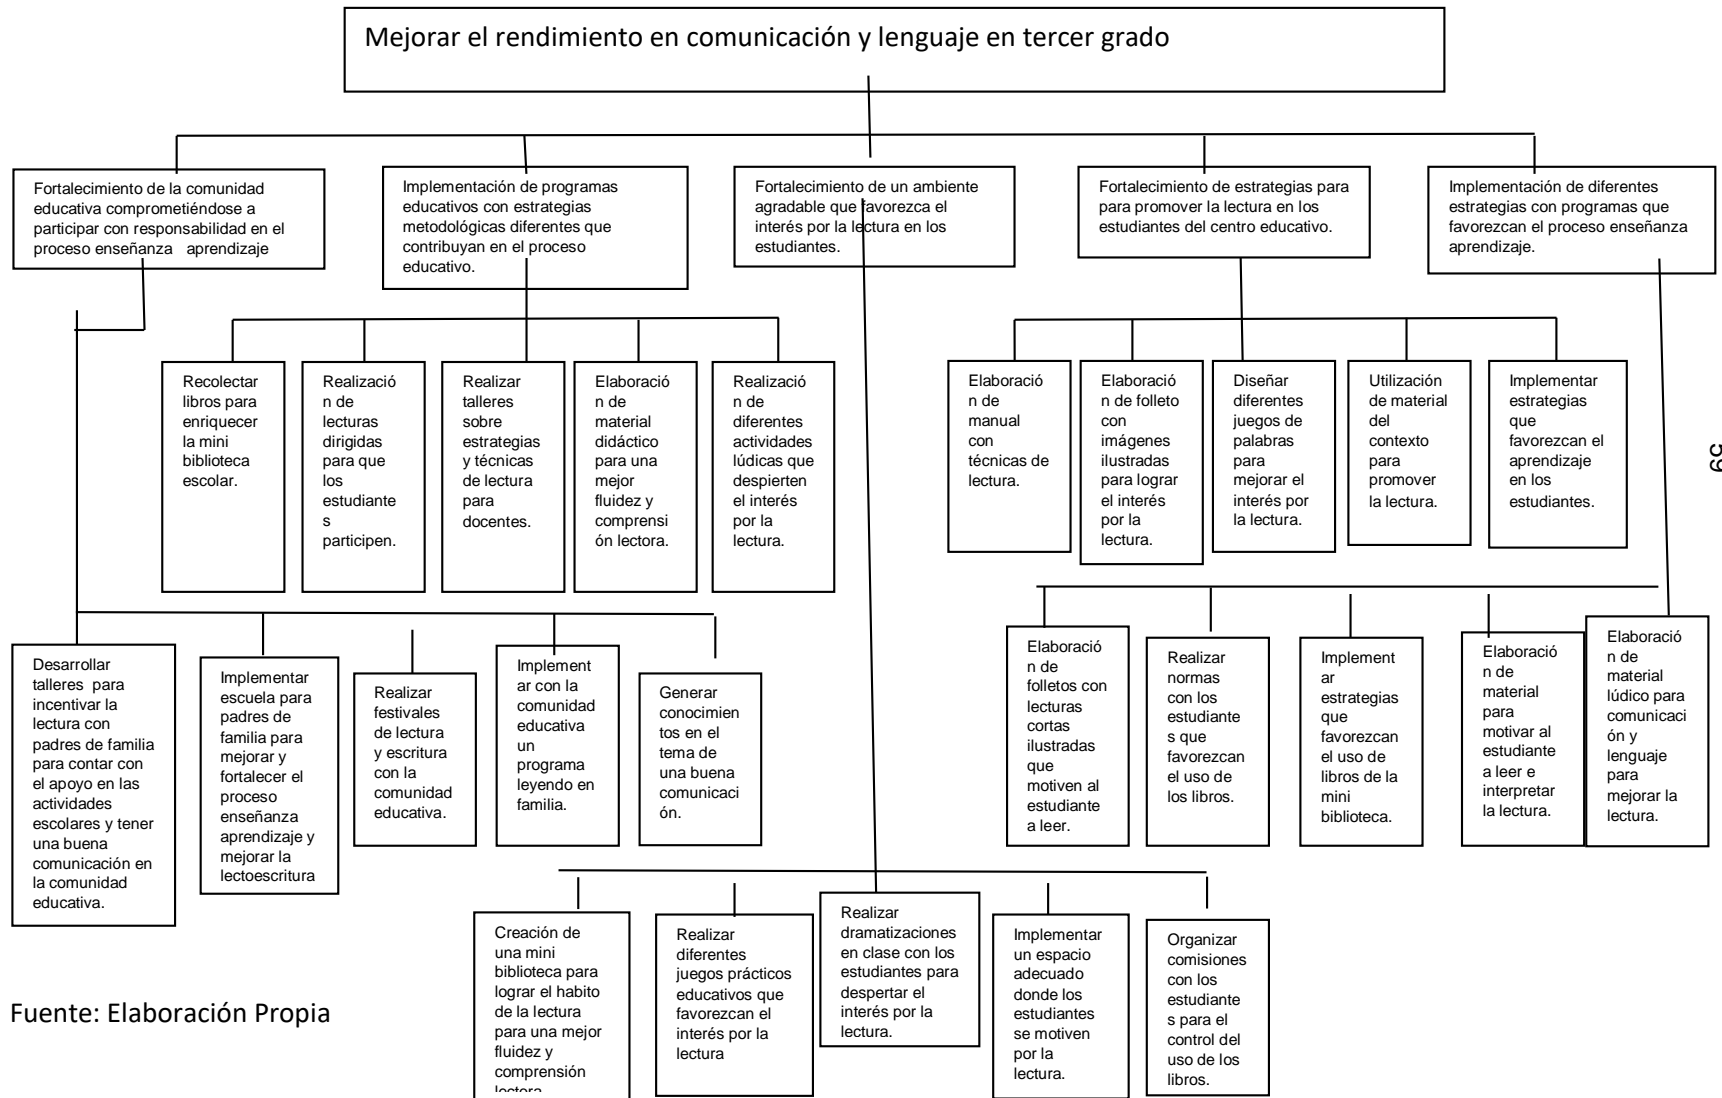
Mejorar el rendimiento en comunicación y lenguaje en tercer grado

Fortalecimiento de la comunidad educativa comprometiéndose a participar con responsabilidad en el proceso enseñanza aprendizaje

Implementación de programas educativos con estrategias metodológicas diferentes que contribuyan en el proceso educativo.

Fortalecimiento de un ambiente agradable que favorezca el interés por la lectura en los estudiantes.

Fortalecimiento de estrategias para para promover la lectura en los estudiantes del centro educativo.

Implementación de diferentes estrategias con programas que favorezcan el proceso enseñanza aprendizaje.

Recolectar libros para enriquecer la mini biblioteca escolar.

Realización de lecturas dirigidas para que los estudiantes participen.

Realizar talleres sobre estrategias y técnicas de lectura para docentes.

Elaboración de material didáctico para una mejor fluidez y comprensión lectora.

Realización de diferentes actividades lúdicas que despierten el interés por la lectura.

Elaboración de manual con técnicas de lectura.

Elaboración de folleto con imágenes ilustradas para lograr el interés por la lectura.

Diseñar diferentes juegos de palabras para mejorar el interés por la lectura.

Utilización de material del contexto para promover la lectura.

Implementar estrategias que favorezcan el aprendizaje en los estudiantes.

39

Desarrollar talleres para incentivar la lectura con padres de familia para contar con el apoyo en las actividades escolares y tener una buena comunicación en la comunidad educativa.

Implementar escuela para padres de familia para mejorar y fortalecer el proceso enseñanza aprendizaje y mejorar la lectoescritura

Realizar festivales de lectura y escritura con la comunidad educativa.

Implementar con la comunidad educativa un programa leyendo en familia.

Generar conocimientos en el tema de una buena comunicación.

Elaboración de folletos con lecturas cortas ilustradas que motiven al estudiante a leer.

Realizar normas con los estudiantes que favorezcan el uso de los libros.

Implementar estrategias que favorezcan el uso de libros de la mini biblioteca.

Elaboración de material para motivar al estudiante a leer e interpretar la lectura.

Elaboración de material lúdico para comunicación y lenguaje para mejorar la lectura.

Fuente: Elaboración Propia

Creación de una mini biblioteca para lograr el habito de la lectura para una mejor fluidez y comprensión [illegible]

Realizar diferentes juegos prácticos educativos que favorezcan el interés por la lectura

Realizar dramatizaciones en clase con los estudiantes para despertar el interés por la lectura.

Implementar un espacio adecuado donde los estudiantes se motiven por la lectura.

Organizar comisiones con los estudiantes para el control del uso de los libros.